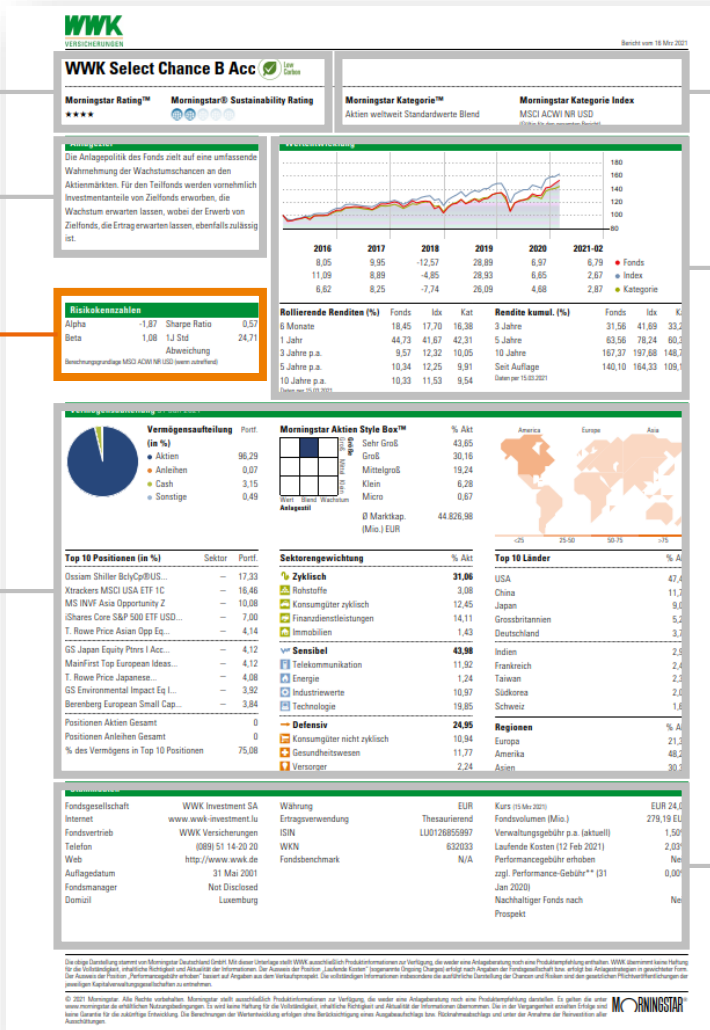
WWK
VERSICHERUNGEN

Bericht vom 18 Mrz 2021

WWK Select Chance B Acc

Low Carbon

Morningstar Rating™
★★★★

Morningstar® Sustainability Rating

Morningstar Kategorie™
Aktien weltweit Standardwerte Blend

Morningstar Kategorie Index
MSCI ACWI NR USD

Anlageziel
Die Anlagepolitik des Fonds zielt auf eine umfassende Wahrnehmung der Wachstumschancen an den Aktienmärkten. Für den Teilfonds werden vornehmlich Investmentanteile von Zielfonds erworben, die Wachstum erwarten lassen, wobei der Erwerb von Zielfonds, die Ertrag erwarten lassen, ebenfalls zulässig ist.

Wertentwicklung

180
160
140
120
100
80

| 2016 | 2017 | 2018 | 2019 | 2020 | 2021-02 | |
|---|---|---|---|---|---|---|
| 8,05 | 9,95 | -12,57 | 28,89 | 6,97 | 6,79 | Fonds |
| 11,09 | 8,89 | -4,85 | 28,93 | 6,65 | 2,67 | Index |
| 6,62 | 8,25 | -7,74 | 26,09 | 4,68 | 2,87 | Kategorie |

Risikokennzahlen
| Alpha | -1,87 | Sharpe Ratio | 0,57 |
|---|---|---|---|
| Beta | 1,08 | 1J Std Abweichung | 24,71 |

Berechnungsgrundlage MSCI ACWI NR USD (wenn zutreffend)

| Rollierende Renditen (%) | Fonds | Idx | Kat |
|---|---|---|---|
| 6 Monate | 18,45 | 17,70 | 16,38 |
| 1 Jahr | 44,73 | 41,67 | 42,31 |
| 3 Jahre p.a. | 9,57 | 12,32 | 10,05 |
| 5 Jahre p.a. | 10,34 | 12,25 | 9,91 |
| 10 Jahre p.a. | 10,33 | 11,53 | 9,54 |

Daten per 15.03.2021

| Rendite kumul. (%) | Fonds | Idx | Ka |
|---|---|---|---|
| 3 Jahre | 31,56 | 41,69 | 33,2 |
| 5 Jahre | 63,56 | 78,24 | 60,3 |
| 10 Jahre | 167,37 | 197,68 | 148,7 |
| Seit Auflage | 140,10 | 164,33 | 109,1 |

Daten per 15.03.2021

Vermögensaufteilung

| Vermögensaufteilung (in %) | Portf. |
|---|---|
| Aktien | 96,29 |
| Anleihen | 0,07 |
| Cash | 3,15 |
| Sonstige | 0,49 |

Morningstar Aktien Style Box™
Groß Mittel Klein
Wert Blend Wachstum
Anlagestil

| | % Akt |
|---|---|
| Sehr Groß | 43,65 |
| Groß | 30,16 |
| Mittelgroß | 19,24 |
| Klein | 6,28 |
| Micro | 0,67 |
| Ø Marktkap. (Mio.) EUR | 44.826,98 |

America Europe Asia
<25 25-50 50-75 >75

| Top 10 Positionen (in %) | Sektor | Portf. |
|---|---|---|
| Ossiam Shiller BclyCp®US... | — | 17,33 |
| Xtrackers MSCI USA ETF 1C | — | 16,46 |
| MS INVF Asia Opportunity Z | — | 10,08 |
| iShares Core S&P 500 ETF USD... | — | 7,00 |
| T. Rowe Price Asian Opp Eq... | — | 4,14 |
| GS Japan Equity Ptnrs I Acc... | — | 4,12 |
| MainFirst Top European Ideas... | — | 4,12 |
| T. Rowe Price Japanese... | — | 4,08 |
| GS Environmental Impact Eq I... | — | 3,92 |
| Berenberg European Small Cap... | — | 3,84 |
| Positionen Aktien Gesamt | | 0 |
| Positionen Anleihen Gesamt | | 0 |
| % des Vermögens in Top 10 Positionen | | 75,08 |

| Sektorengewichtung | % Akt |
|---|---|
| Zyklisch | 31,06 |
| Rohstoffe | 3,08 |
| Konsumgüter zyklisch | 12,45 |
| Finanzdienstleistungen | 14,11 |
| Immobilien | 1,43 |
| Sensibel | 43,98 |
| Telekommunikation | 11,92 |
| Energie | 1,24 |
| Industriewerte | 10,97 |
| Technologie | 19,85 |
| Defensiv | 24,95 |
| Konsumgüter nicht zyklisch | 10,94 |
| Gesundheitswesen | 11,77 |
| Versorger | 2,24 |

| Top 10 Länder | % A |
|---|---|
| USA | 47,4 |
| China | 11,7 |
| Japan | 9,0 |
| Grossbritannien | 5,2 |
| Deutschland | 3,7 |
| Indien | 2,9 |
| Frankreich | 2,4 |
| Taiwan | 2,3 |
| Südkorea | 2,0 |
| Schweiz | 1,6 |
| Regionen | % A |
| Europa | 21,3 |
| Amerika | 48,2 |
| Asien | 30,1 |

Stammdaten

| Fondsgesellschaft | WWK Investment SA |
|---|---|
| Internet | www.wwk-investment.lu |
| Fondsvertrieb | WWK Versicherungen |
| Telefon | (089) 51 14-20 20 |
| Web | http://www.wwk.de |
| Auflagedatum | 31 Mai 2001 |
| Fondsmanager | Not Disclosed |
| Domizil | Luxemburg |

| Währung | EUR |
|---|---|
| Ertragsverwendung | Thesaurierend |
| ISIN | LU0126855997 |
| WKN | 632033 |
| Fondsbenchmark | N/A |

| Kurs (15 Mrz 2021) | EUR 24,0 |
|---|---|
| Fondsvolumen (Mio.) | 279,19 EU |
| Verwaltungsgebühr p.a. (aktuell) | 1,50 |
| Laufende Kosten (12 Feb 2021) | 2,03 |
| Performancegebühr erhoben | Ne |
| zzgl. Performance-Gebühr** (31 Jan 2020) | 0,00 |
| Nachhaltiger Fonds nach Prospekt | Ne |

Die obige Darstellung stammt von Morningstar Deutschland GmbH. Mit dieser Unterlage stellt WWK ausschließlich Produktinformationen zur Verfügung, die weder eine Anlageberatung noch eine Produktempfehlung enthalten. WWK übernimmt keine Haftung für die Vollständigkeit, inhaltliche Richtigkeit und Aktualität der Informationen. Der Ausweis der Position „Laufende Kosten" (sogenannte Ongoing Charges) erfolgt nach Angaben der Fondsgesellschaft bzw. erfolgt bei Anlagestrategien in gewichteter Form. Der Ausweis der Position „Performancegebühr erhoben" basiert auf Angaben aus dem Verkaufsprospekt. Die vollständigen Informationen insbesondere die ausführliche Darstellung der Chancen und Risiken sind den gesetzlichen Pflichtveröffentlichungen der jeweiligen Kapitalverwaltungsgesellschaften zu entnehmen.

© 2021 Morningstar. Alle Rechte vorbehalten. Morningstar stellt ausschließlich Produktinformationen zur Verfügung, die weder eine Anlageberatung noch eine Produktempfehlung darstellen. Es gelten die unter www.morningstar.de erhältlichen Nutzungsbedingungen. Es wird keine Haftung für die Vollständigkeit, inhaltliche Richtigkeit und Aktualität der Informationen übernommen. Die in der Vergangenheit erzielten Erfolge sind keine Garantie für die zukünftige Entwicklung. Die Berechnungen der Wertentwicklung erfolgen ohne Berücksichtigung eines Ausgabeaufschlags bzw. Rücknahmeabschlags und unter der Annahme der Reinvestition aller Ausschüttungen.

MORNINGSTAR®